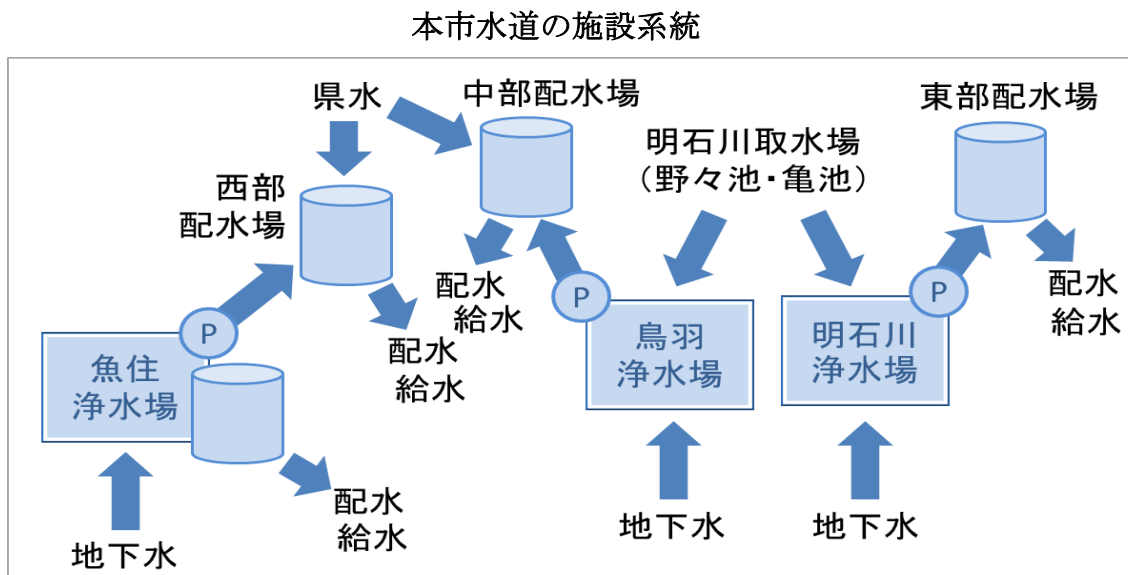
本市水道の施設系統

県水

中部配水場

東部配水場

明石川取水場
（野々池・亀池）

西部
配水場

配水
給水

P

P

P

配水
給水

配水
給水

魚住
浄水場

鳥羽
浄水場

明石川
浄水場

配水
給水

地下水

地下水

地下水